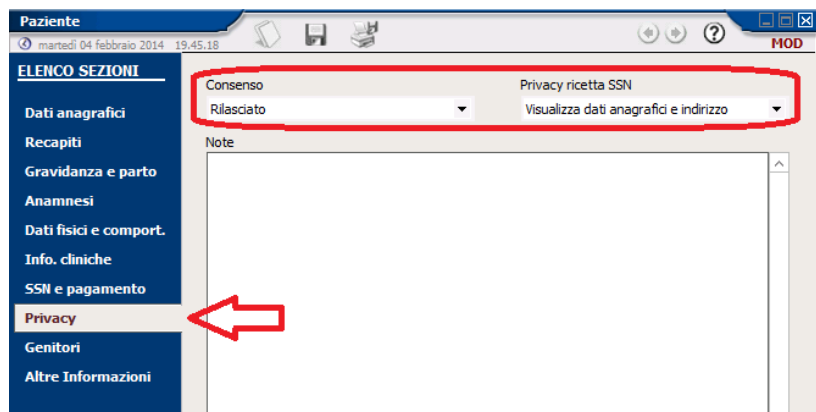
Paziente
martedì 04 febbraio 2014 19.45.18
MOD
ELENCO SEZIONI
Dati anagrafici
Recapiti
Gravidanza e parto
Anamnesi
Dati fisici e comport.
Info. cliniche
SSN e pagamento
Privacy
Genitori
Altre Informazioni

Consenso
Rilasciato
Privacy ricetta SSN
Visualizza dati anagrafici e indirizzo
Note